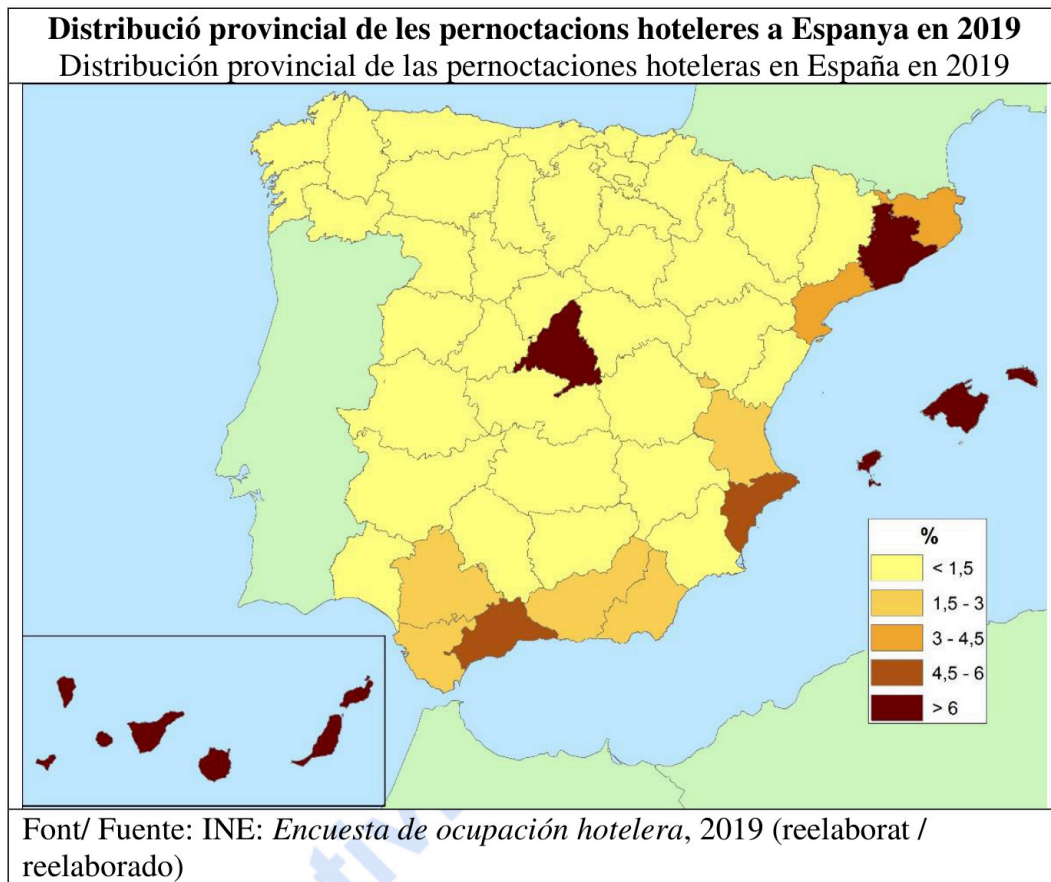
Distribució provincial de les pernoctacions hoteleres a Espanya en 2019
Distribución provincial de las pernoctaciones hoteleras en España en 2019

| % |
|---|
| < 1,5 |
| 1,5 - 3 |
| 3 - 4,5 |
| 4,5 - 6 |
| > 6 |

Font/ Fuente: INE: *Encuesta de ocupación hotelera*, 2019 (reelaborat / reelaborado)